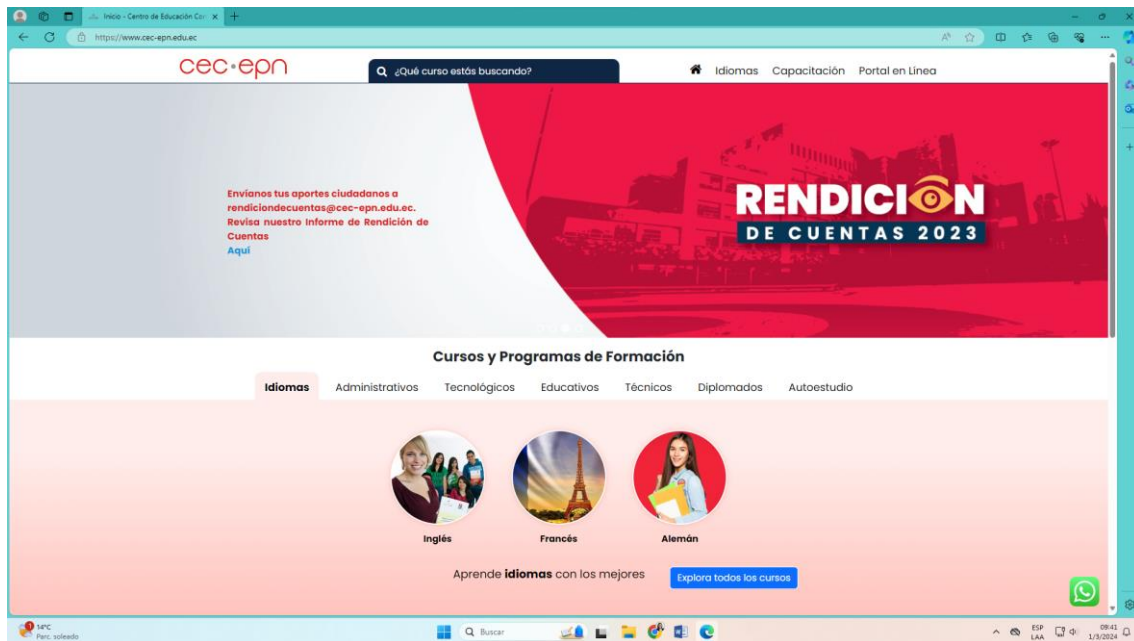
Inicio - Centro de Educación Co

https://www.cec-epn.edu.ec

cec·epn

¿Qué curso estás buscando?

Idiomas Capacitación Portal en Línea

Envíanos tus aportes ciudadanos a rendiciondecuentas@cec-epn.edu.ec. Revisa nuestro Informe de Rendición de Cuentas
Aquí

RENDICION
DE CUENTAS 2023

Cursos y Programas de Formación

Idiomas Administrativos Tecnológicos Educativos Técnicos Diplomados Autoestudio

Inglés Francés Alemán

Aprende **idiomas** con los mejores

Explora todos los cursos

14°C
Parc. soleado

Buscar

ESP
LAA

09:41
1/3/2024